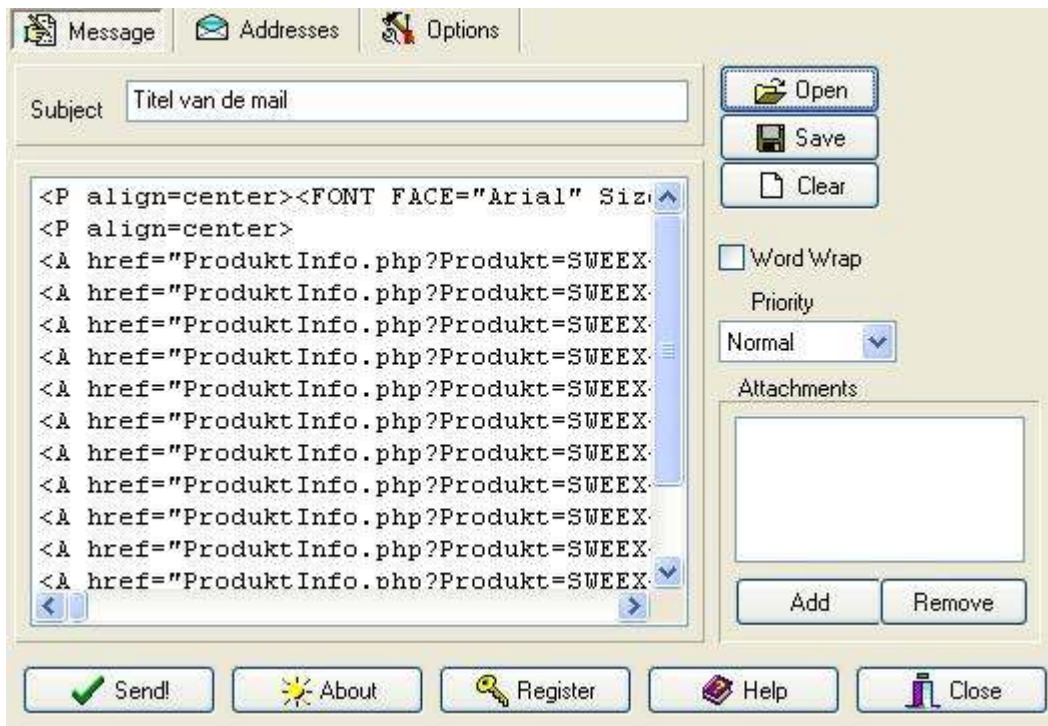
Message Addresses Options

Subject Titel van de mail

Open
Save
Clear

<P align=center><FONT FACE="Arial" Siz
<P align=center>
<A href="ProduktInfo.php?Produkt=SWEEX
<A href="ProduktInfo.php?Produkt=SWEEX
<A href="ProduktInfo.php?Produkt=SWEEX
<A href="ProduktInfo.php?Produkt=SWEEX
<A href="ProduktInfo.php?Produkt=SWEEX
<A href="ProduktInfo.php?Produkt=SWEEX
<A href="ProduktInfo.php?Produkt=SWEEX
<A href="ProduktInfo.php?Produkt=SWEEX
<A href="ProduktInfo.php?Produkt=SWEEX
<A href="ProduktInfo.php?Produkt=SWEEX
<A href="ProduktInfo.php?Produkt=SWEEX
<A href="ProduktInfo.php?Produkt=SWEEX

Word Wrap

Priority

Normal

Attachments

Add Remove

Send! About Register Help Close